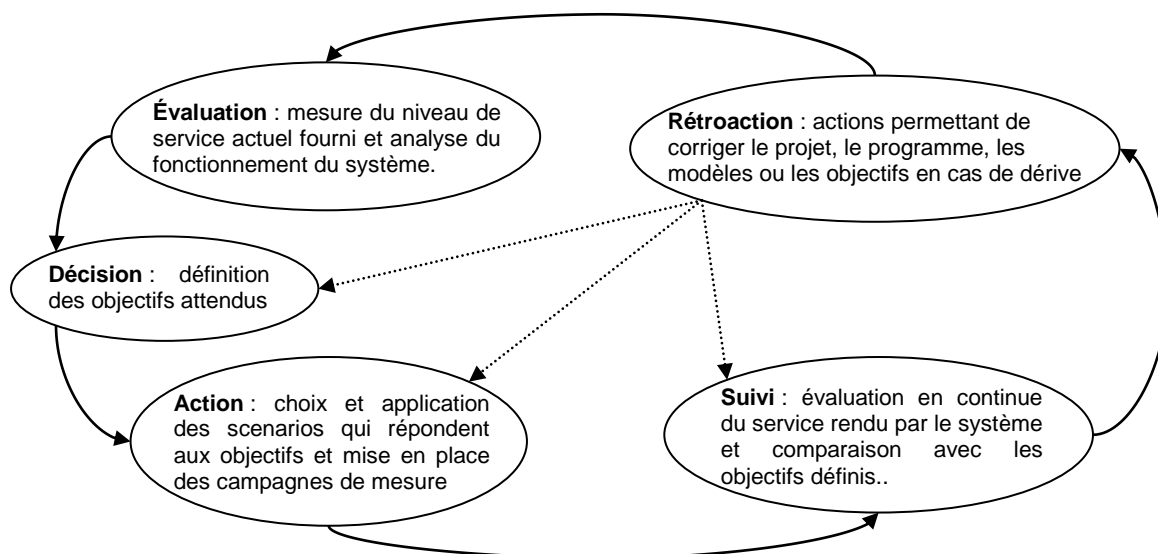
**Évaluation** : mesure du niveau de service actuel fourni et analyse du fonctionnement du système.

**Rétroaction** : actions permettant de corriger le projet, le programme, les modèles ou les objectifs en cas de dérive

**Décision** : définition des objectifs attendus

**Action** : choix et application des scenarios qui répondent aux objectifs et mise en place des campagnes de mesure

**Suivi** : évaluation en continue du service rendu par le système et comparaison avec les objectifs définis..